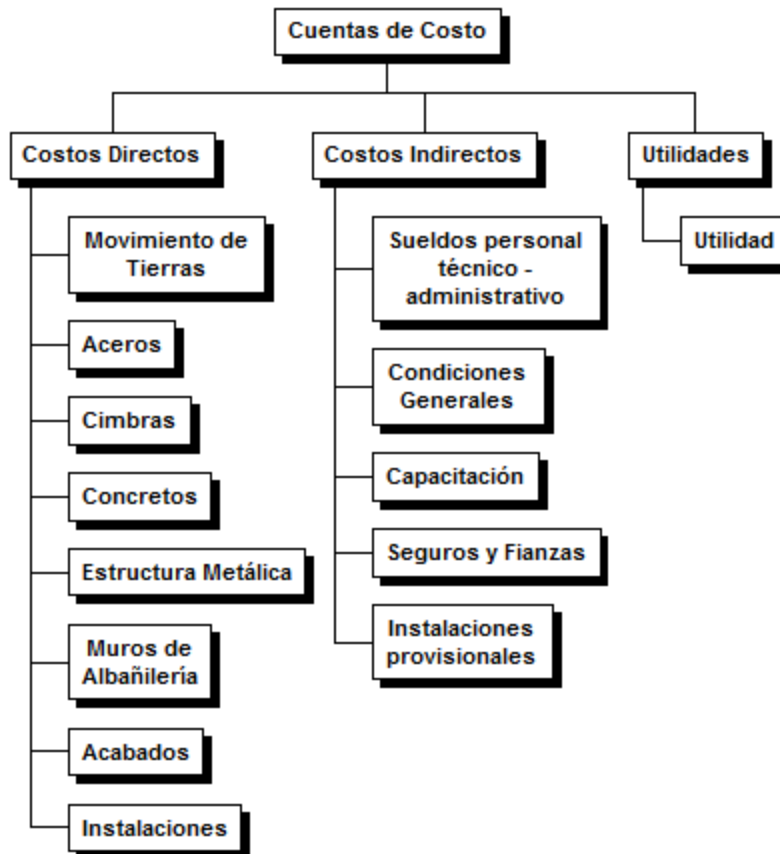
Cuentas de Costo

Costos Directos

Movimiento de Tierras

Aceros

Cimbras

Concretos

Estructura Metálica

Muros de Albañilería

Acabados

Instalaciones

Costos Indirectos

Sueldos personal técnico - administrativo

Condiciones Generales

Capacitación

Seguros y Fianzas

Instalaciones provisionales

Utilidades

Utilidad